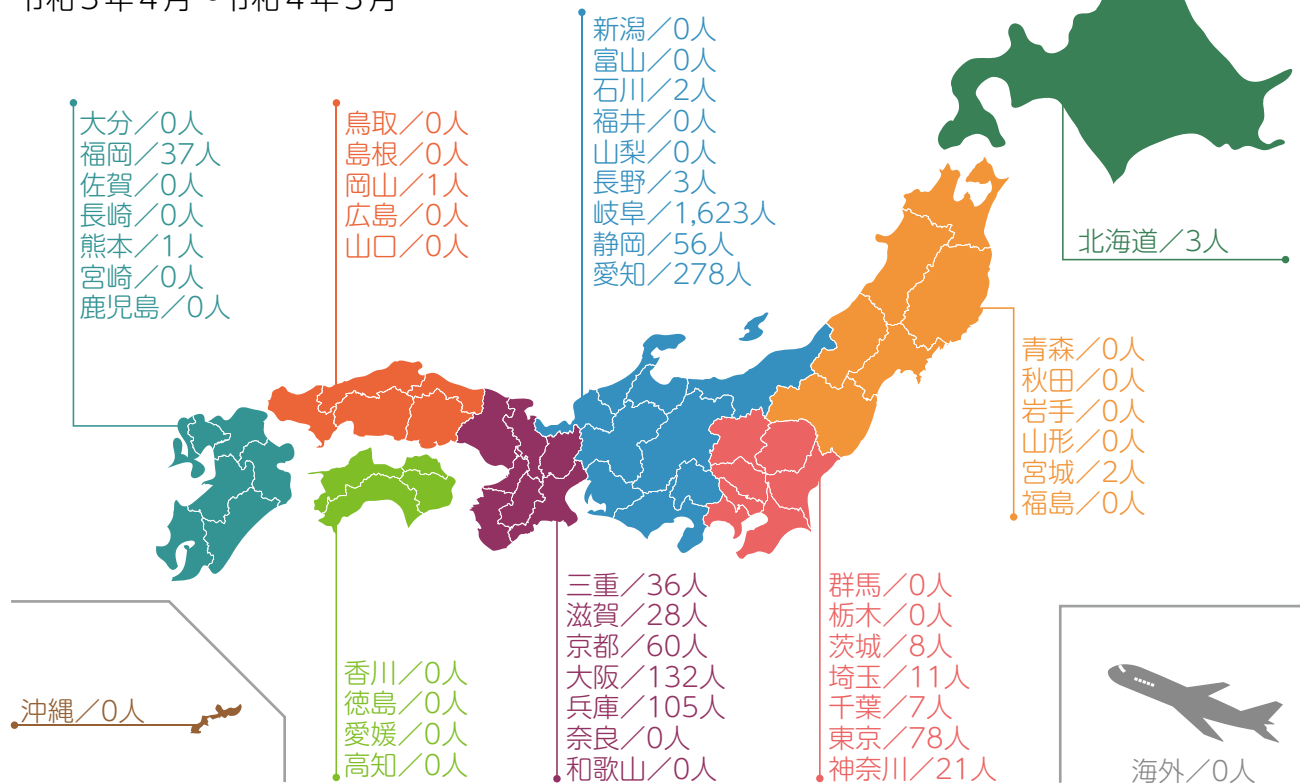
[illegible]

大分／0人
福岡／37人
佐賀／0人
長崎／0人
熊本／1人
宮崎／0人
鹿児島／0人

鳥取／0人
島根／0人
岡山／1人
広島／0人
山口／0人

新潟／0人
富山／0人
石川／2人
福井／0人
山梨／0人
長野／3人
岐阜／1,623人
静岡／56人
愛知／278人

北海道／3人

青森／0人
秋田／0人
岩手／0人
山形／0人
宮城／2人
福島／0人

群馬／0人
栃木／0人
茨城／8人
埼玉／11人
千葉／7人
東京／78人
神奈川／21人

三重／36人
滋賀／28人
京都／60人
大阪／132人
兵庫／105人
奈良／0人
和歌山／0人

香川／0人
徳島／0人
愛媛／0人
高知／0人

沖縄／0人

海外／0人